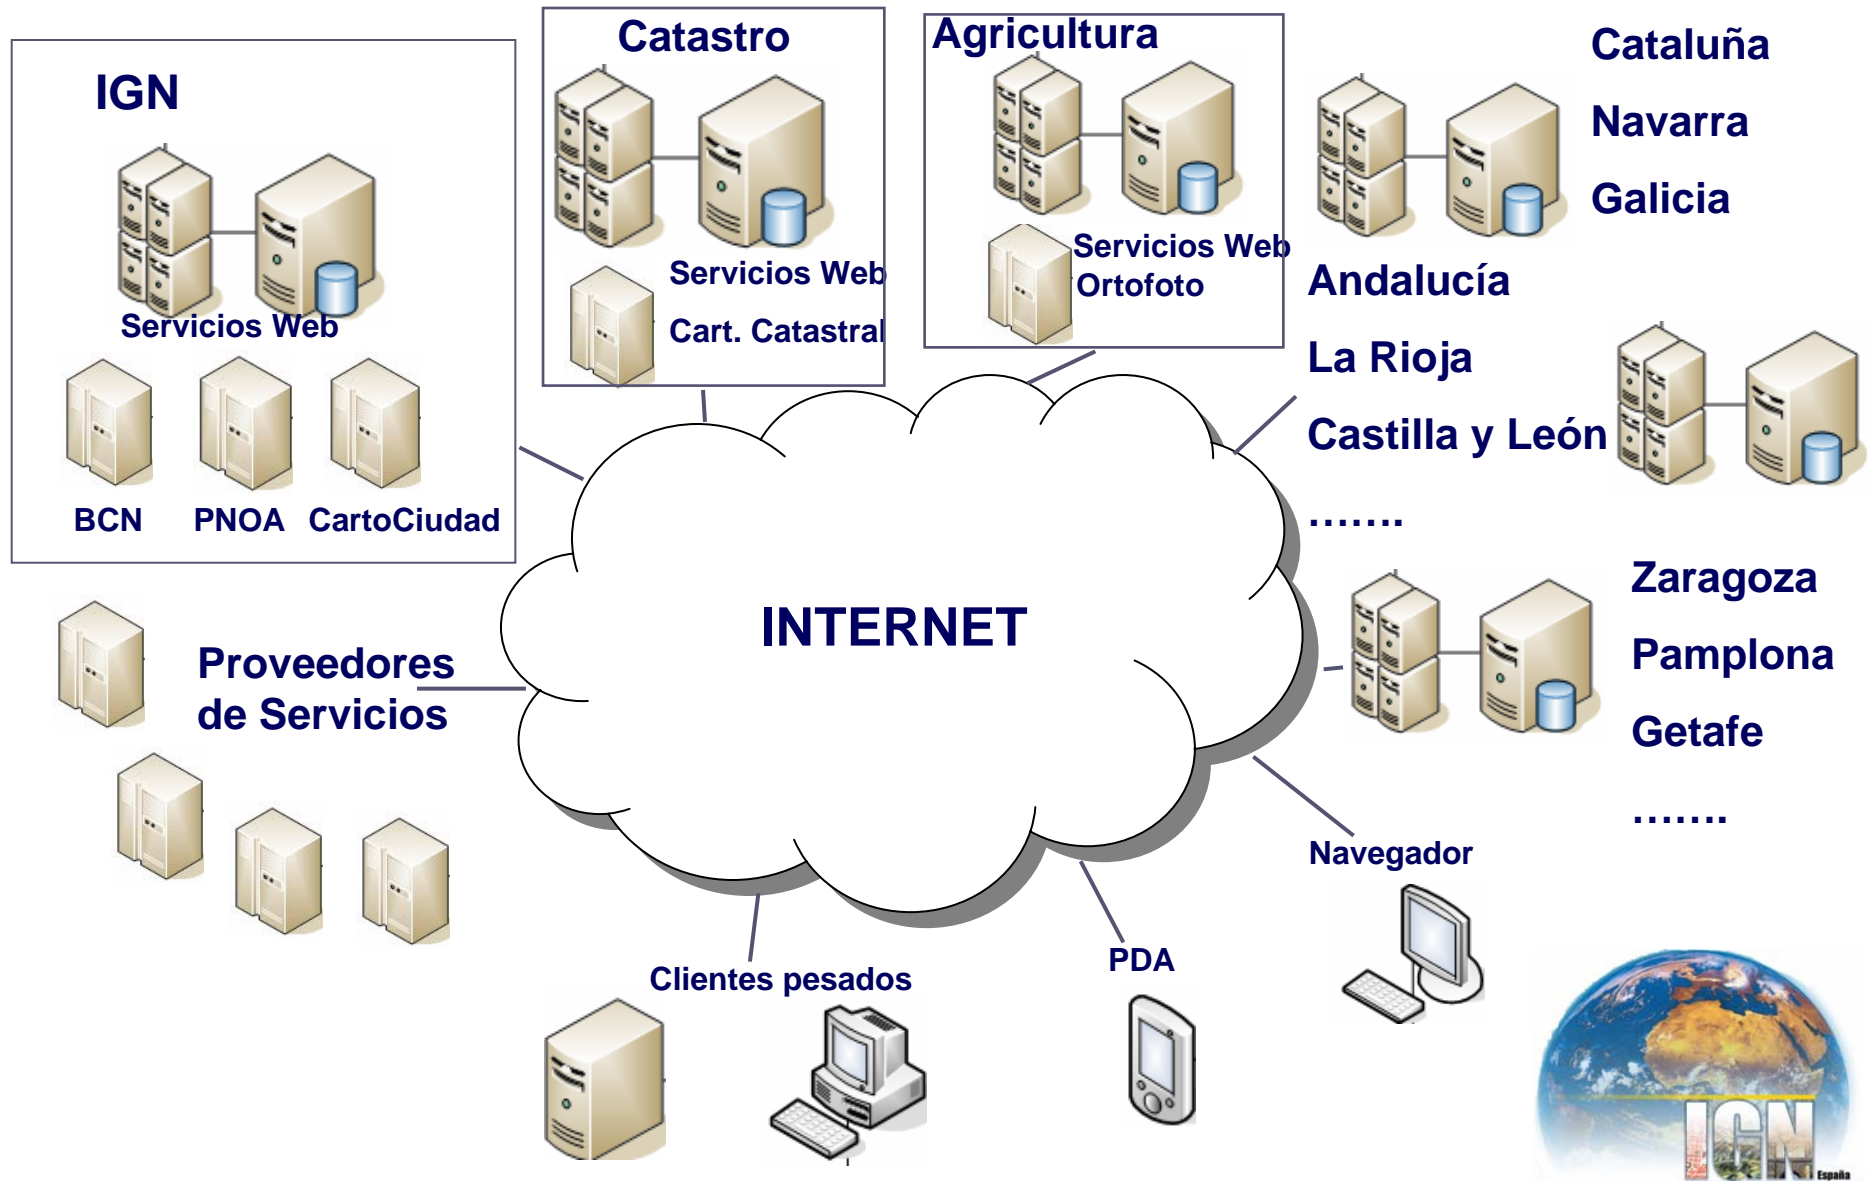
IGN

Servicios Web

BCN PNOA CartoCiudad

Catastro

Servicios Web

Cart. Catastral

Agricultura

Servicios Web

Ortofoto

Cataluña

Navarra

Galicia

Andalucía

La Rioja

Castilla y León

.......

Zaragoza

Pamplona

Getafe

.......

Proveedores de Servicios

INTERNET

Navegador

PDA

Clientes pesados

IGN

España